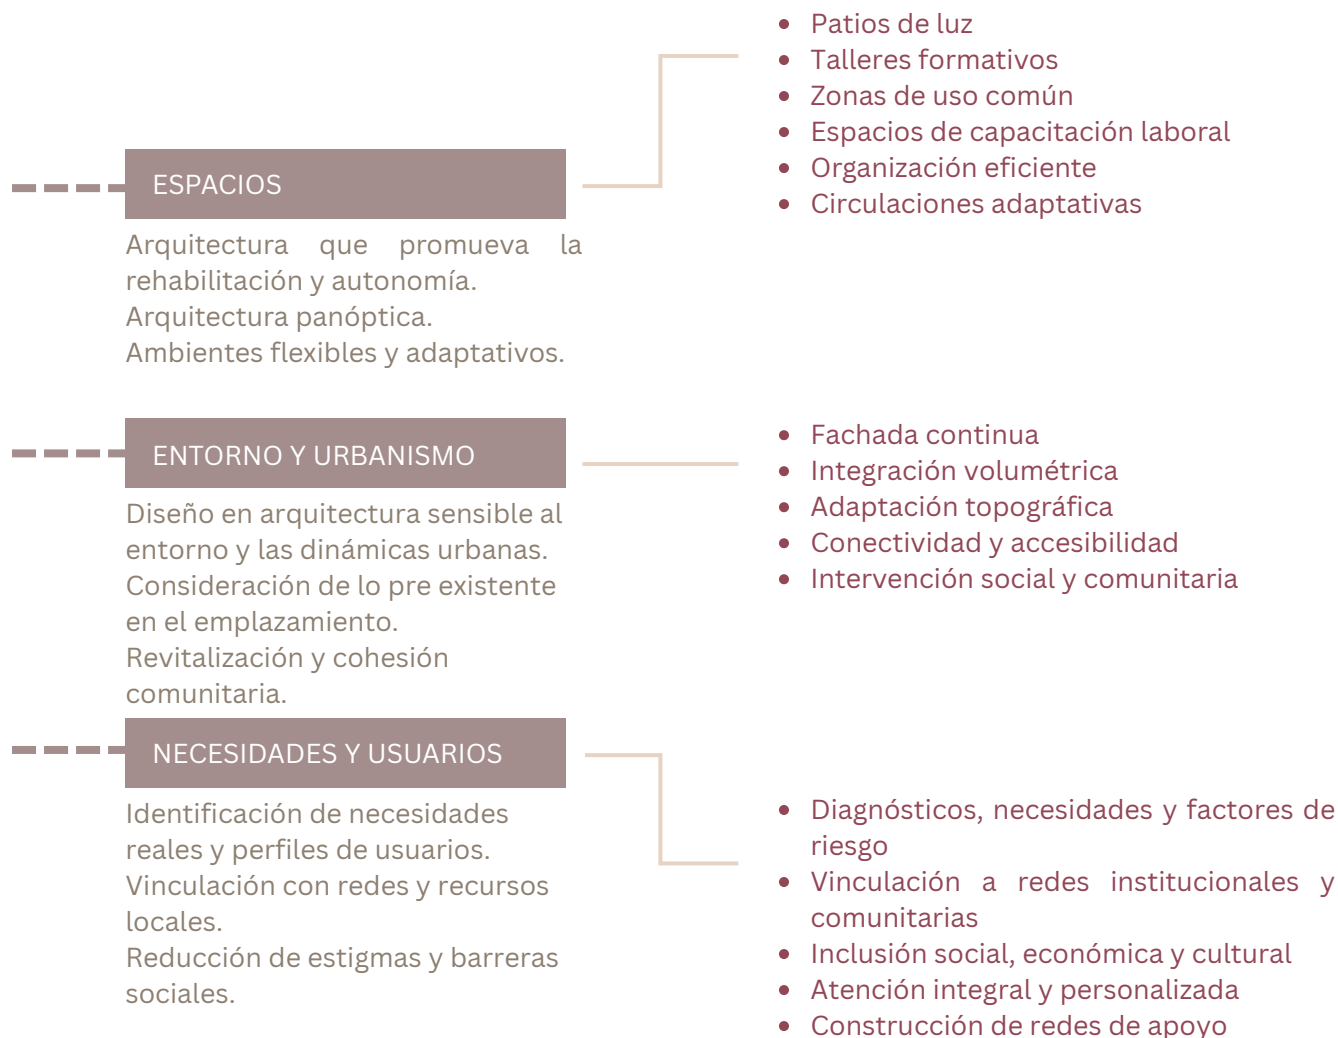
ESPACIOS

Arquitectura que promueva la rehabilitación y autonomía.
Arquitectura panóptica.
Ambientes flexibles y adaptativos.

- Patios de luz
- Talleres formativos
- Zonas de uso común
- Espacios de capacitación laboral
- Organización eficiente
- Circulaciones adaptativas

ENTORNO Y URBANISMO

Diseño en arquitectura sensible al entorno y las dinámicas urbanas.
Consideración de lo pre existente en el emplazamiento.
Revitalización y cohesión comunitaria.

- Fachada continua
- Integración volumétrica
- Adaptación topográfica
- Conectividad y accesibilidad
- Intervención social y comunitaria

NECESIDADES Y USUARIOS

Identificación de necesidades reales y perfiles de usuarios.
Vinculación con redes y recursos locales.
Reducción de estigmas y barreras sociales.

- Diagnósticos, necesidades y factores de riesgo
- Vinculación a redes institucionales y comunitarias
- Inclusión social, económica y cultural
- Atención integral y personalizada
- Construcción de redes de apoyo